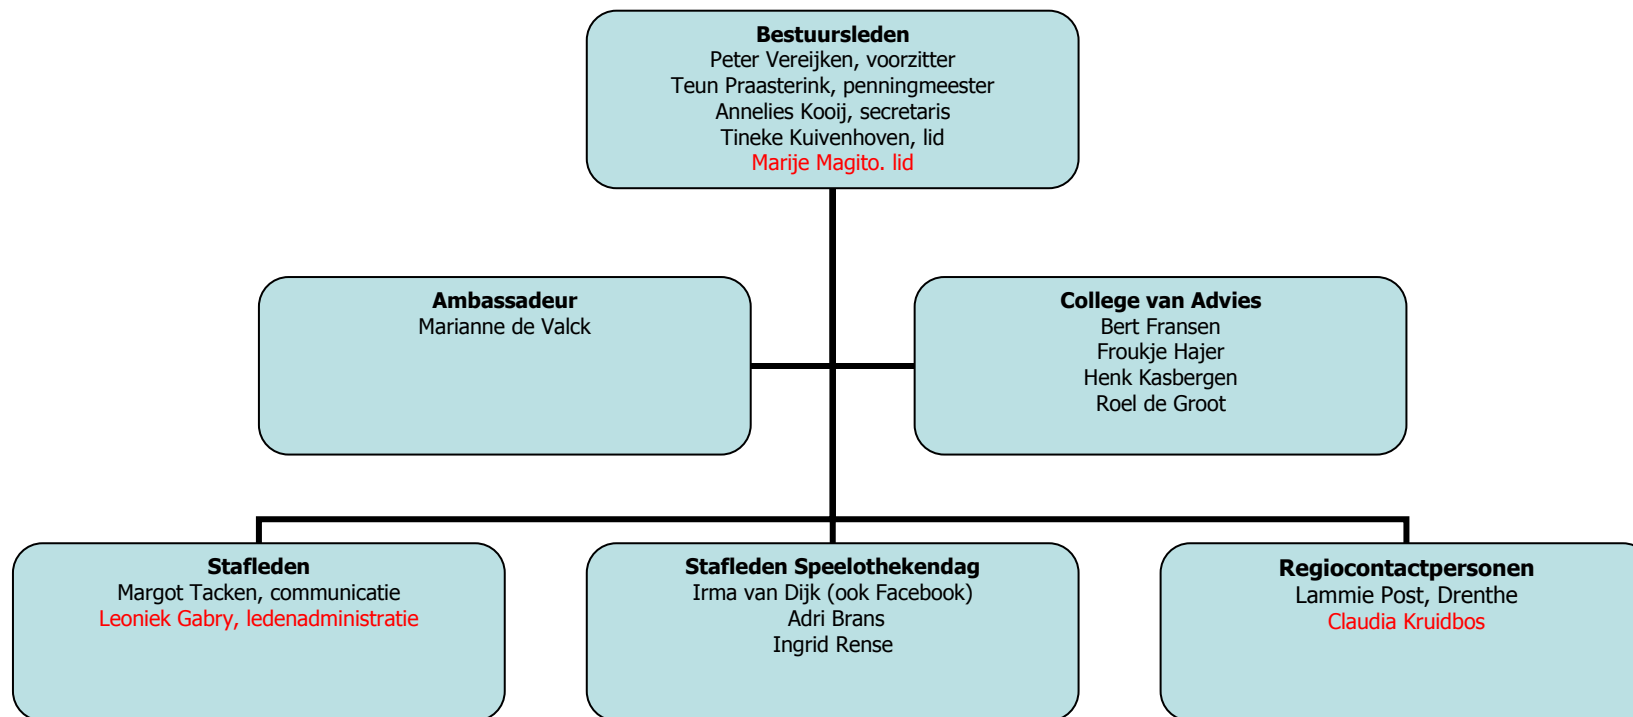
**Bestuursleden**
Peter Vereijken, voorzitter
Teun Praasterink, penningmeester
Annelies Kooij, secretaris
Tineke Kuivenhoven, lid
Marije Magito. lid

**Ambassadeur**
Marianne de Valck

**College van Advies**
Bert Fransen
Froukje Hajer
Henk Kasbergen
Roel de Groot

**Stafleden**
Margot Tacken, communicatie
Leoniek Gabry, ledenadministratie

**Stafleden Speelothekendag**
Irma van Dijk (ook Facebook)
Adri Brans
Ingrid Rense

**Regiocontactpersonen**
Lammie Post, Drenthe
Claudia Kruidbos